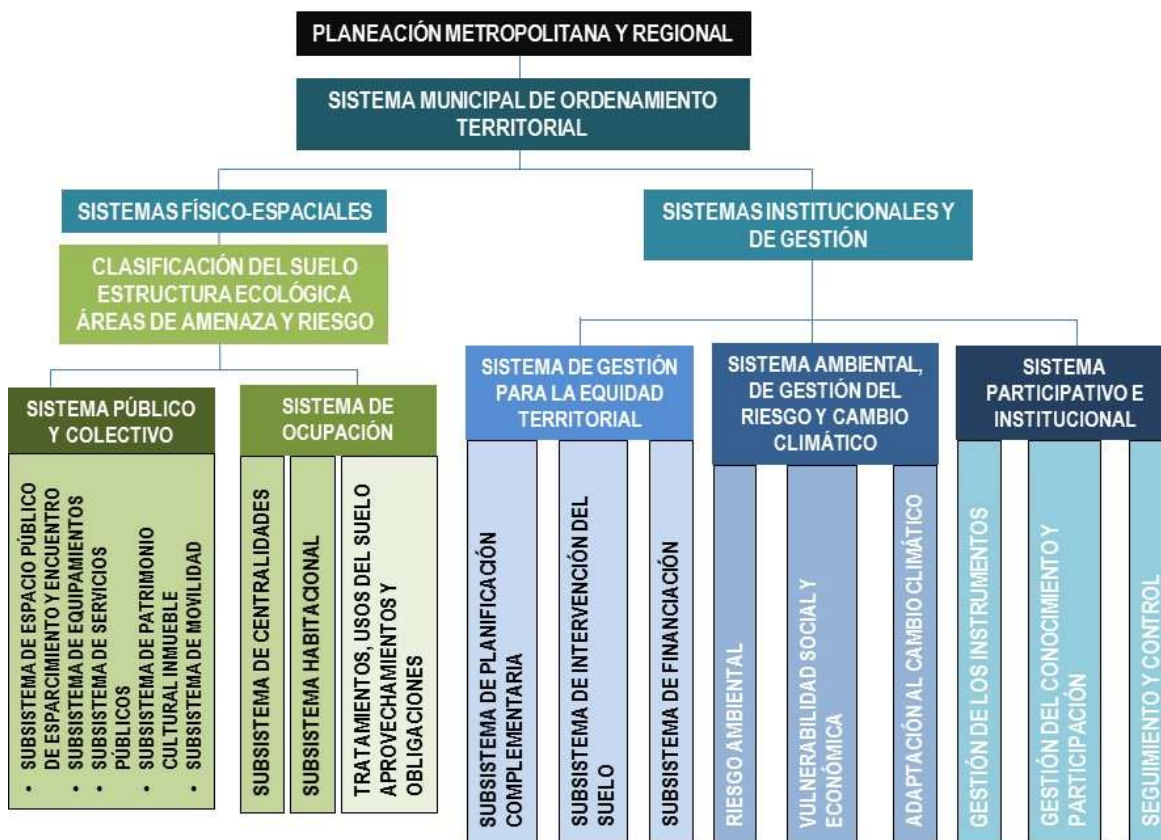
PLANEACIÓN METROPOLITANA Y REGIONAL

SISTEMA MUNICIPAL DE ORDENAMIENTO TERRITORIAL

SISTEMAS FÍSICO-ESPACIALES

CLASIFICACIÓN DEL SUELO
ESTRUCTURA ECOLÓGICA
ÁREAS DE AMENAZA Y RIESGO

SISTEMA PÚBLICO Y COLECTIVO

- SUBSISTEMA DE ESPACIO PÚBLICO DE ESPARCIMIENTO Y ENCUENTRO
- SUBSISTEMA DE EQUIPAMIENTOS
- SUBSISTEMA DE SERVICIOS PÚBLICOS
- SUBSISTEMA DE PATRIMONIO CULTURAL INMUEBLE
- SUBSISTEMA DE MOVILIDAD

SISTEMA DE OCUPACIÓN

SUBSISTEMA DE CENTRALIDADES

SUBSISTEMA HABITACIONAL

TRATAMIENTOS, USOS DEL SUELO APROVECHAMIENTOS Y OBLIGACIONES

SISTEMAS INSTITUCIONALES Y DE GESTIÓN

SISTEMA DE GESTIÓN PARA LA EQUIDAD TERRITORIAL

SUBSISTEMA DE PLANIFICACIÓN COMPLEMENTARIA

SUBSISTEMA DE INTERVENCIÓN DEL SUELO

SUBSISTEMA DE FINANCIACIÓN

SISTEMA AMBIENTAL, DE GESTIÓN DEL RIESGO Y CAMBIO CLIMÁTICO

RIESGO AMBIENTAL

VULNERABILIDAD SOCIAL Y ECONÓMICA

ADAPTACIÓN AL CAMBIO CLIMÁTICO

SISTEMA PARTICIPATIVO E INSTITUCIONAL

GESTIÓN DE LOS INSTRUMENTOS

GESTIÓN DEL CONOCIMIENTO Y PARTICIPACIÓN

SEGUIMIENTO Y CONTROL